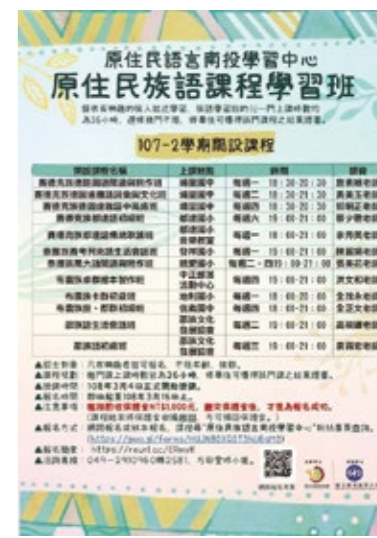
原住民語言南投學習中心
原住民族語課程學習班

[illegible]

107-2學期開設課程

| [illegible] | 上課地點 | 時間 | 師資 |
|---|---|---|---|
| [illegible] | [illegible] | 每週一 18:30-20:30 | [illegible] |
| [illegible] | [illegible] | 每週一 18:30-20:30 | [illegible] |
| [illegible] | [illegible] | 每週一 18:30-20:30 | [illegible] |
| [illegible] | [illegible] | 每週六 19:00-21:00 | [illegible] |
| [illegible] | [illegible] | 每週一 19:00-21:00 | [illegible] |
| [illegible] | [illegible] | 每週一 19:00-21:00 | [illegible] |
| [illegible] | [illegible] | 每週二、四 19:00-21:00 | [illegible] |
| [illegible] | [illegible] | 每週四 19:00-21:00 | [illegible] |
| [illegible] | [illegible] | 每週四 19:00-21:00 | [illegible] |
| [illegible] | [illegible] | 每週一 19:00-21:00 | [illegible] |
| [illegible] | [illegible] | 每週二 19:00-21:00 | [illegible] |
| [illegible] | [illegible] | 每週三 19:00-21:00 | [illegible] |

▲招生對象：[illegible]
▲課程時數：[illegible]
▲開課時間：108年3月4日正式開課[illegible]
▲報名日期：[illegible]
▲注意事項：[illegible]
▲報名方式：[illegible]
(https://goo.gl/forms/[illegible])
▲報名網址：https://reurl.cc/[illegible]
▲洽詢專線：049-2910960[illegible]